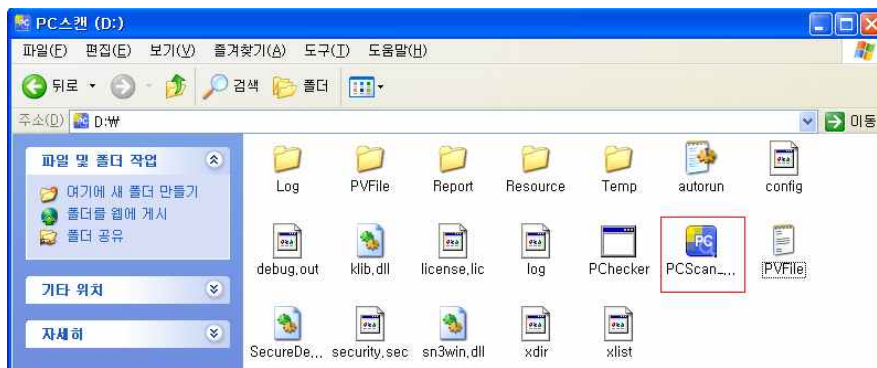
PC스캔 (D:)

파일(F) 편집(E) 보기(V) 즐겨찾기(A) 도구(T) 도움말(H)

뒤로 · 검색 폴더

주소(D) D:₩ 이동

파일 및 폴더 작업

여기에 새 폴더 만들기
폴더를 웹에 게시
폴더 공유

기타 위치

자세히

Log
PVFile
Report
Resource
Temp
autorun
config
debug.out
klib.dll
license.lic
log
PChecker
PCScan_...
PVFile
SecureDe...
security.sec
sn3win.dll
xdir
xlist